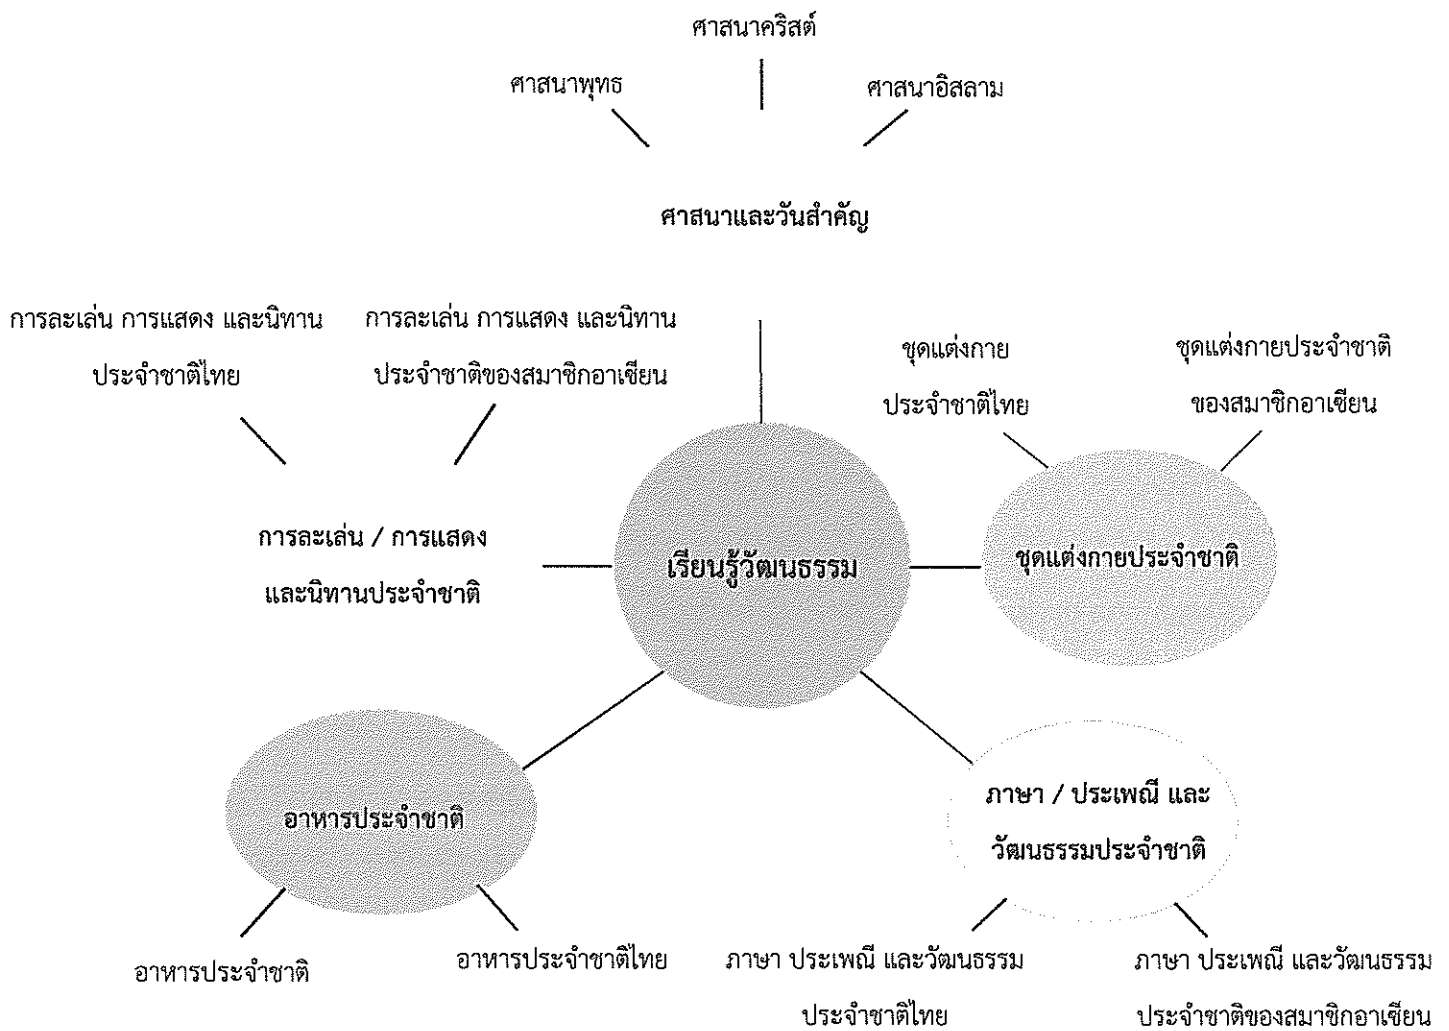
ศาสนาคริสต์

ศาสนาพุทธ

ศาสนาอิสลาม

ศาสนาและวันสำคัญ

การละเล่น การแสดง และนิทาน ประจำชาติไทย

การละเล่น การแสดง และนิทาน ประจำชาติของสมาชิกอาเซียน

ชุดแต่งกาย ประจำชาติไทย

ชุดแต่งกายประจำชาติ ของสมาชิกอาเซียน

การละเล่น / การแสดง และนิทานประจำชาติ

เรียนรู้วัฒนธรรม

ชุดแต่งกายประจำชาติ

อาหารประจำชาติ

ภาษา / ประเพณี และ วัฒนธรรมประจำชาติ

อาหารประจำชาติ

อาหารประจำชาติไทย

ภาษา ประเพณี และวัฒนธรรม ประจำชาติไทย

ภาษา ประเพณี และวัฒนธรรม ประจำชาติของสมาชิกอาเซียน